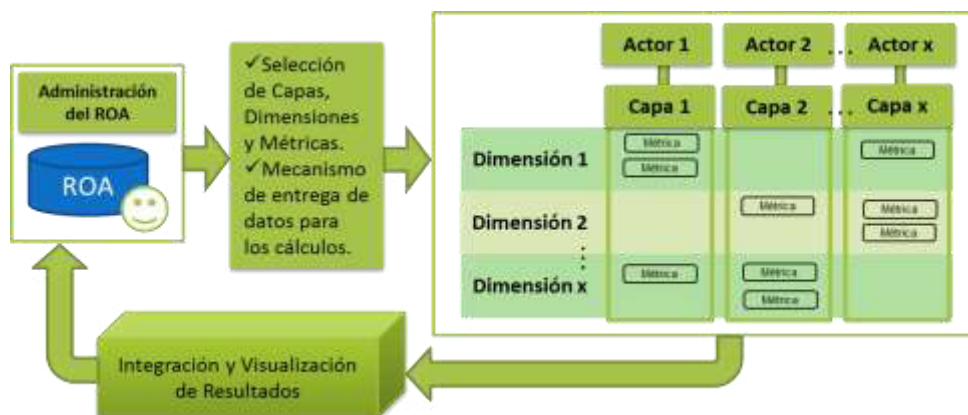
Administración del ROA

ROA

✓Selección de Capas, Dimensiones y Métricas.
✓Mecanismo de entrega de datos para los cálculos.

Actor 1
Actor 2
...
Actor x

Capa 1
Capa 2
...
Capa x

Dimensión 1
Métrica
Métrica
Métrica

Dimensión 2
Métrica
Métrica
Métrica

Dimensión x
Métrica
Métrica
Métrica

Integración y Visualización de Resultados